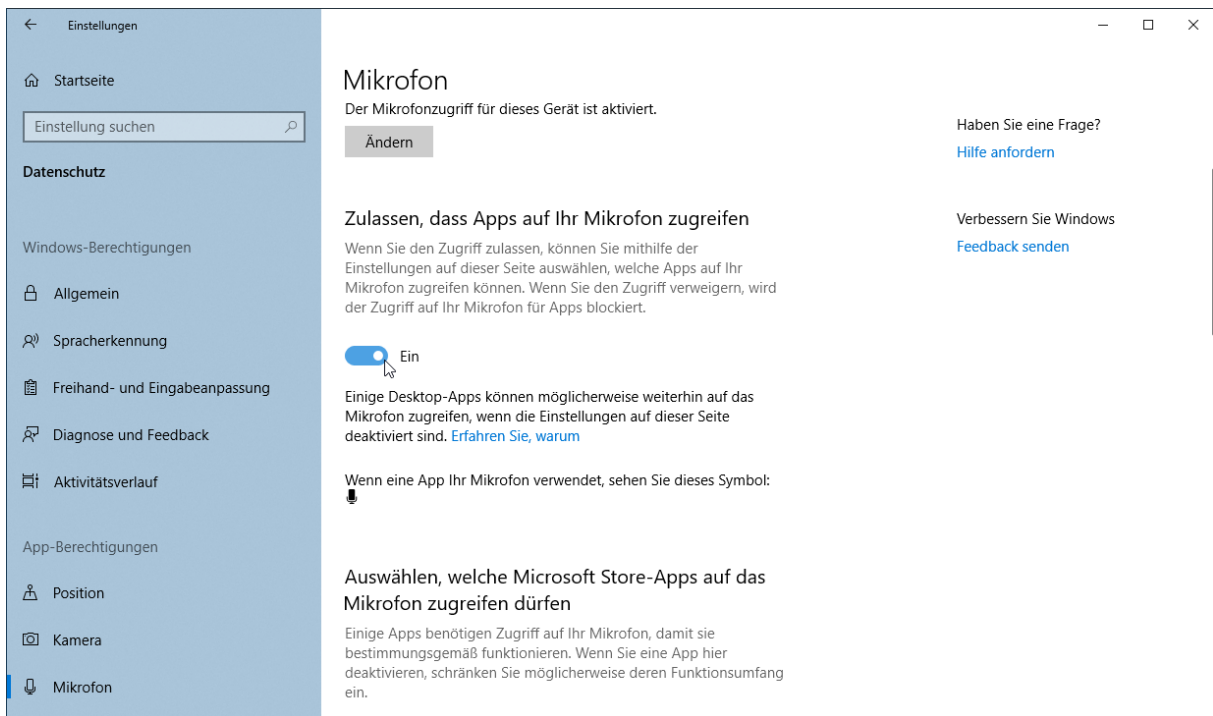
Einstellungen

Startseite

Einstellung suchen

Datenschutz

Windows-Berechtigungen

Allgemein

Spracherkennung

Freihand- und Eingabeanpassung

Diagnose und Feedback

Aktivitätsverlauf

App-Berechtigungen

Position

Kamera

Mikrofon

Mikrofon

Der Mikrofonzugriff für dieses Gerät ist aktiviert.

Ändern

Zulassen, dass Apps auf Ihr Mikrofon zugreifen

Wenn Sie den Zugriff zulassen, können Sie mithilfe der Einstellungen auf dieser Seite auswählen, welche Apps auf Ihr Mikrofon zugreifen können. Wenn Sie den Zugriff verweigern, wird der Zugriff auf Ihr Mikrofon für Apps blockiert.

Ein

Einige Desktop-Apps können möglicherweise weiterhin auf das Mikrofon zugreifen, wenn die Einstellungen auf dieser Seite deaktiviert sind. Erfahren Sie, warum

Wenn eine App Ihr Mikrofon verwendet, sehen Sie dieses Symbol:

Auswählen, welche Microsoft Store-Apps auf das Mikrofon zugreifen dürfen

Einige Apps benötigen Zugriff auf Ihr Mikrofon, damit sie bestimmungsgemäß funktionieren. Wenn Sie eine App hier deaktivieren, schränken Sie möglicherweise deren Funktionsumfang ein.

Haben Sie eine Frage?

Hilfe anfordern

Verbessern Sie Windows

Feedback senden